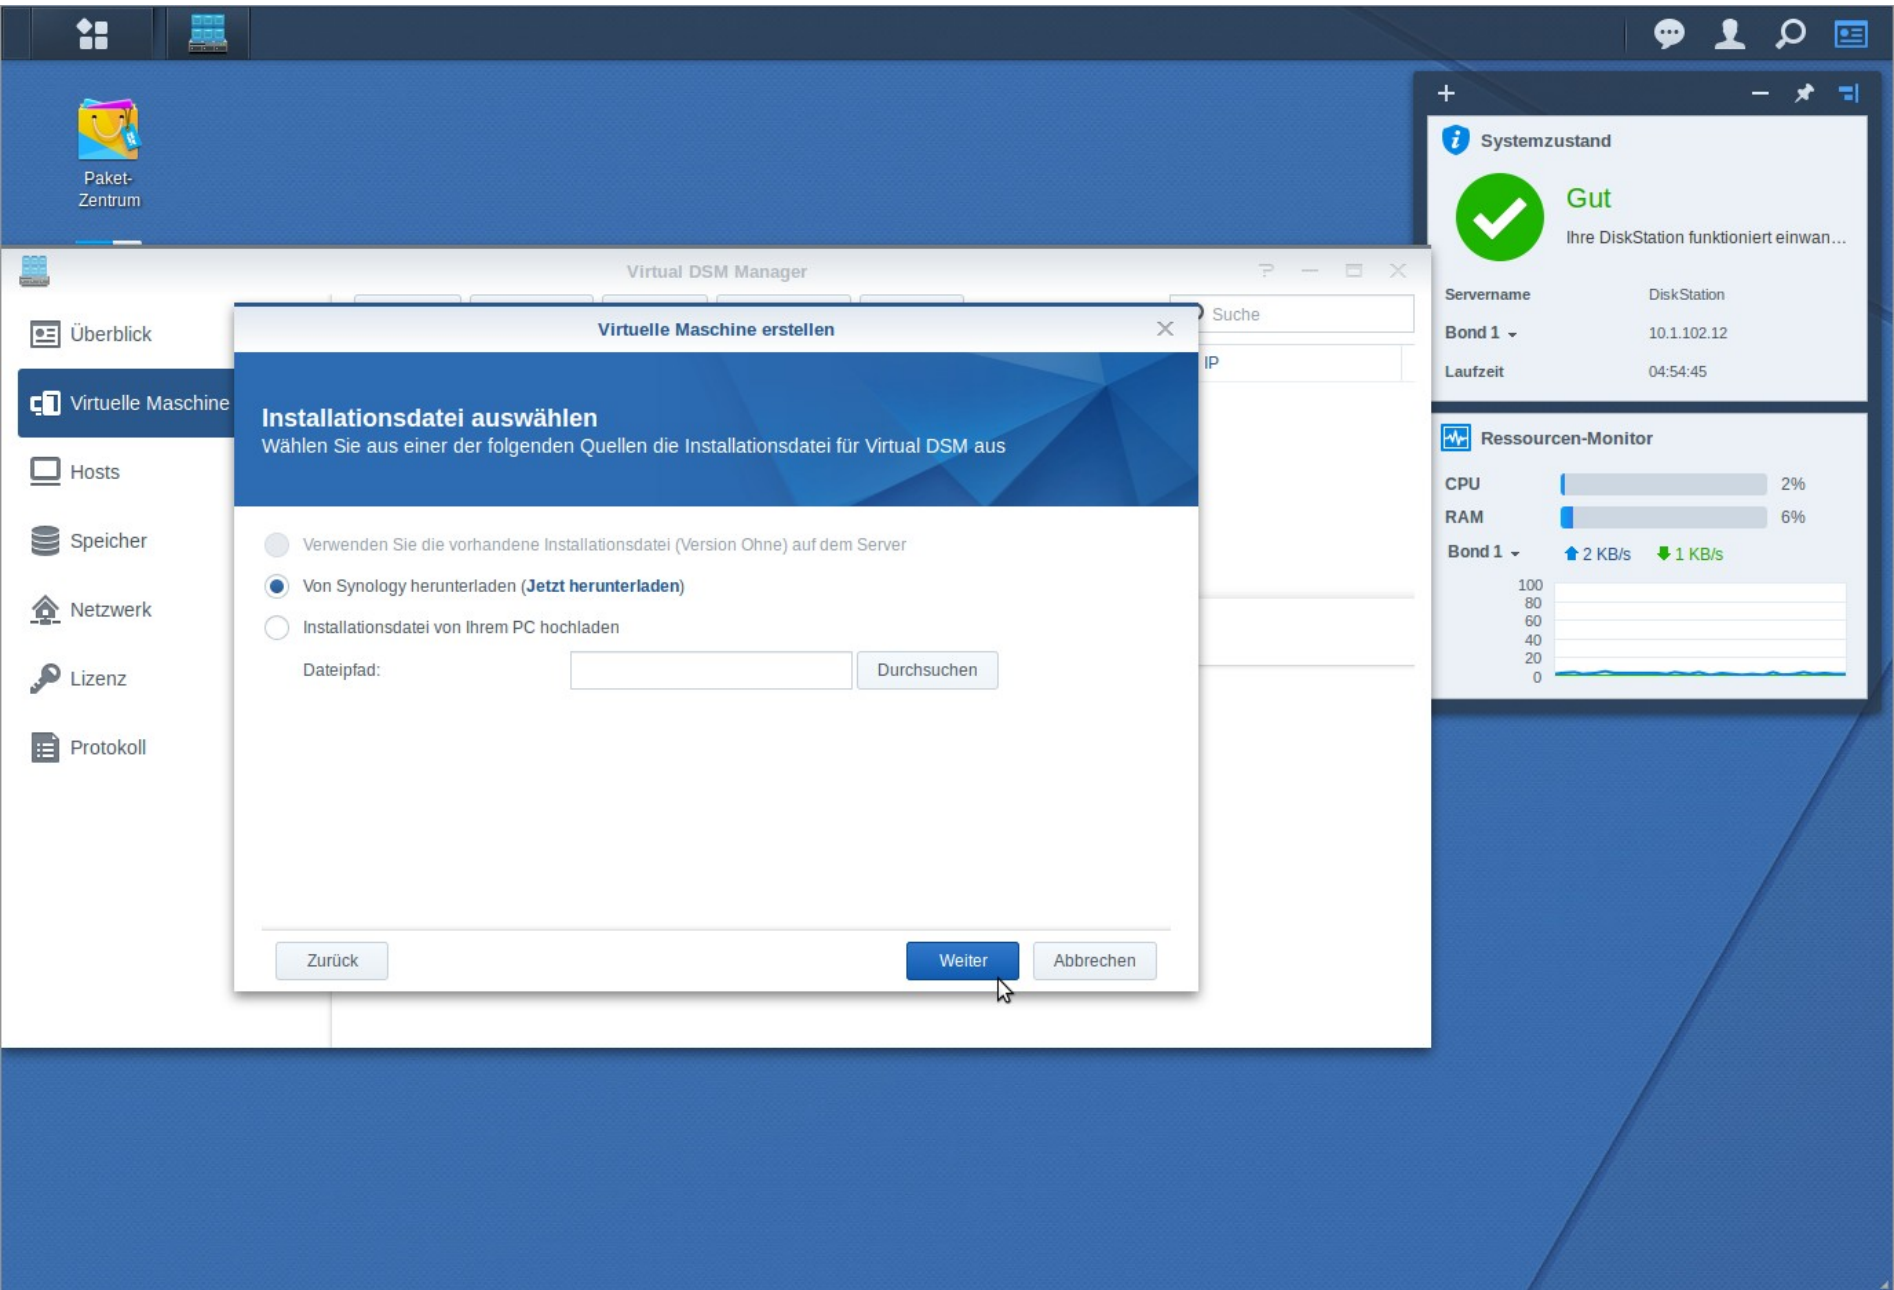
Paket-Zentrum

Virtual DSM Manager

Überblick
Virtuelle Maschine
Hosts
Speicher
Netzwerk
Lizenz
Protokoll

Suche
IP

Virtuelle Maschine erstellen

Installationsdatei auswählen
Wählen Sie aus einer der folgenden Quellen die Installationsdatei für Virtual DSM aus

Verwenden Sie die vorhandene Installationsdatei (Version Ohne) auf dem Server
Von Synology herunterladen (Jetzt herunterladen)
Installationsdatei von Ihrem PC hochladen
Dateipfad:
Durchsuchen

Zurück
Weiter
Abbrechen

Systemzustand
Gut
Ihre DiskStation funktioniert einwan...
Servername DiskStation
Bond 1 10.1.102.12
Laufzeit 04:54:45

Ressourcen-Monitor
CPU 2%
RAM 6%
Bond 1 2 KB/s 1 KB/s
100
80
60
40
20
0